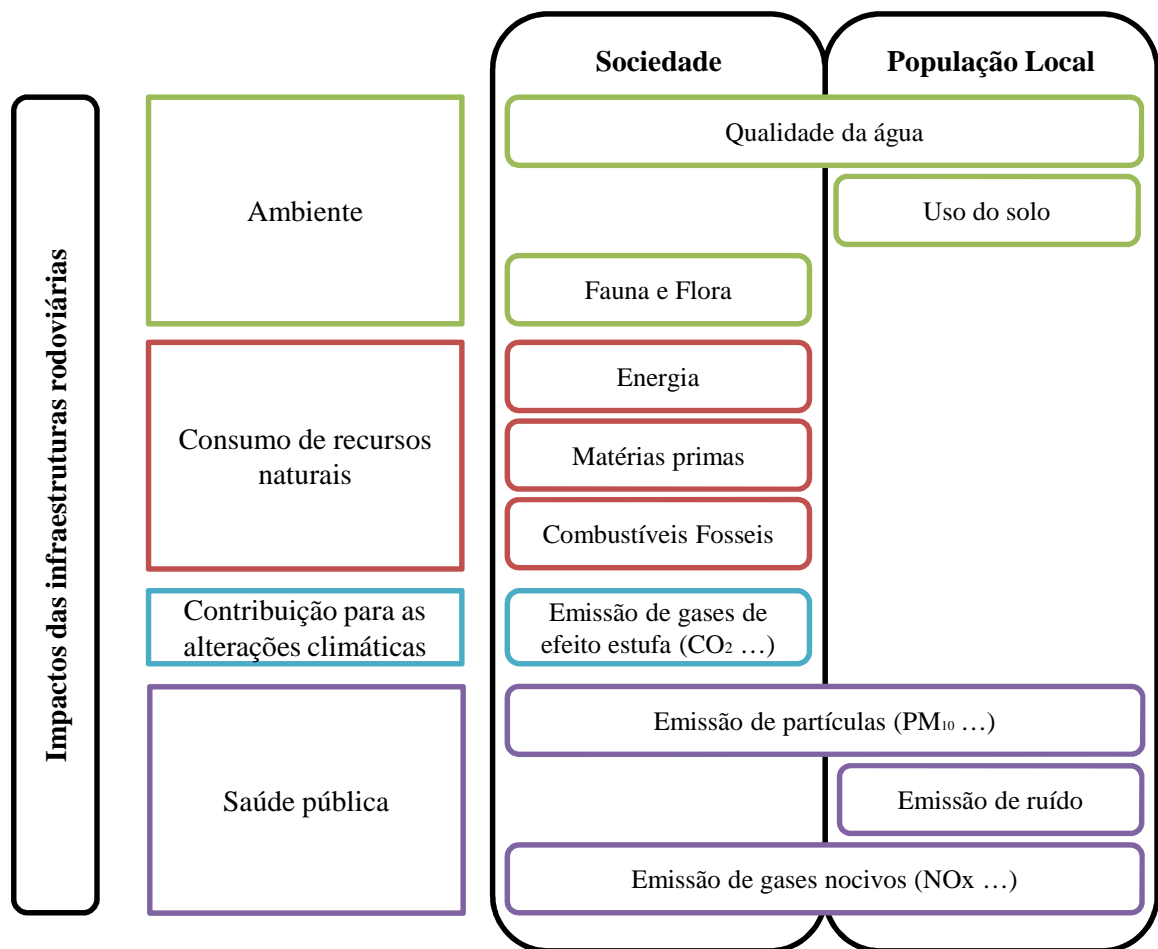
Impactos das infraestruturas rodoviárias

Sociedade

População Local

Ambiente

Qualidade da água

Uso do solo

Fauna e Flora

Consumo de recursos naturais

Energia

Matérias primas

Combustíveis Fosseis

Contribuição para as alterações climáticas

Emissão de gases de efeito estufa ($CO_2$ …)

Saúde pública

Emissão de partículas ($PM_{10}$ …)

Emissão de ruído

Emissão de gases nocivos (NOx …)